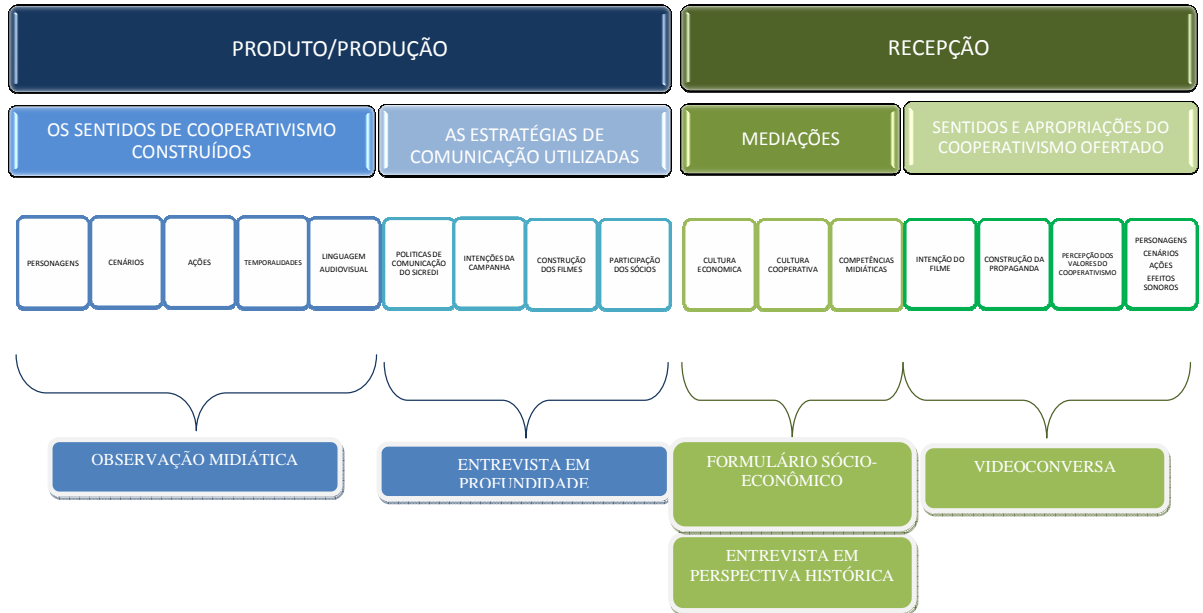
PRODUTO/PRODUÇÃO

RECEPÇÃO

OS SENTIDOS DE COOPERATIVISMO CONSTRUÍDOS

AS ESTRATÉGIAS DE COMUNICAÇÃO UTILIZADAS

MEDIAÇÕES

SENTIDOS E APROPRIAÇÕES DO COOPERATIVISMO OFERTADO

PERSONAGENS

CENÁRIOS

AÇÕES

TEMPORALIDADES

LINGUAGEM AUDIOVISUAL

POLITICAS DE COMUNICAÇÃO DO SICREDI

INTENÇÕES DA CAMPANHA

CONSTRUÇÃO DOS FILMES

PARTICIPAÇÃO DOS SÓCIOS

CULTURA ECONOMICA

CULTURA COOPERATIVA

COMPETÊNCIAS MIDIÁTICAS

INTENÇÃO DO FILME

CONSTRUÇÃO DA PROPAGANDA

PERCEPÇÃO DOS VALORES DO COOPERATIVISMO

PERSONAGENS CENÁRIOS AÇÕES EFEITOS SONOROS

OBSERVAÇÃO MIDIÁTICA

ENTREVISTA EM PROFUNDIDADE

FORMULÁRIO SÓCIO-ECONÔMICO

VIDEOCONVERSA

ENTREVISTA EM PERSPECTIVA HISTÓRICA